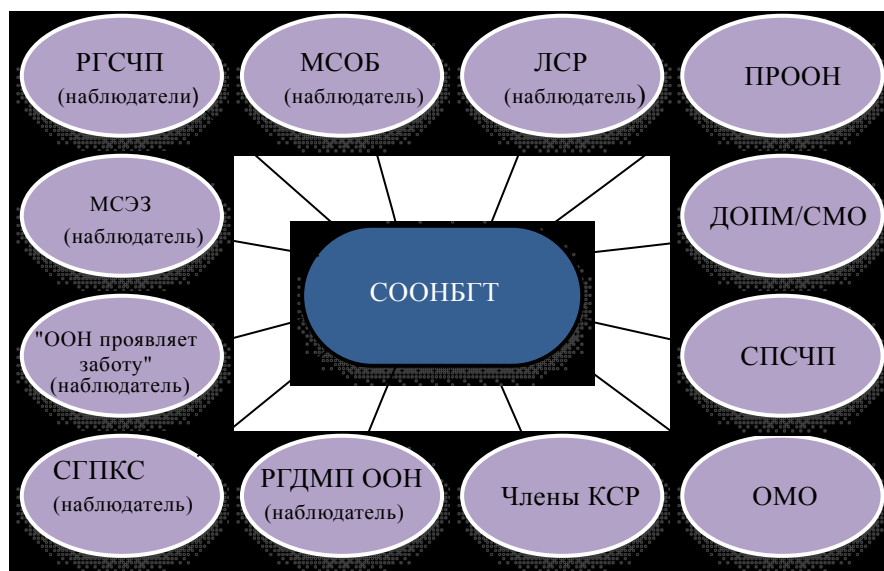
РГСЧП
(наблюдатели)

МСОБ
(наблюдатель)

ЛСР
(наблюдатель)

ПРООН

МСЭЗ
(наблюдатель)

ДОПМ/СМО

СООНБГТ

"ООН проявляет заботу"
(наблюдатель)

СПСЧП

СГПКС
(наблюдатель)

РГДМП ООН
(наблюдатель)

Члены КСР

ОМО